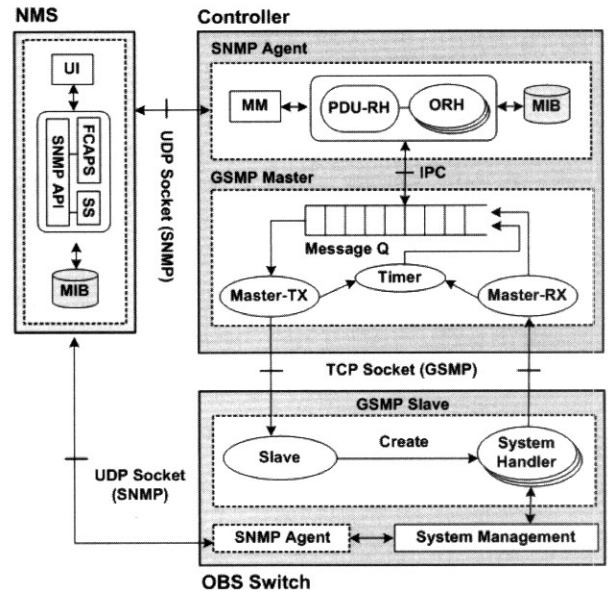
NMS

UI

SNMP API

FCAPS

SS

MIB

UDP Socket (SNMP)

Controller

SNMP Agent

MM

PDU-RH

ORH

MIB

IPC

GSMP Master

Message Q

Timer

Master-TX

Master-RX

TCP Socket (GSMP)

GSMP Slave

Slave

Create

System Handler

UDP Socket (SNMP)

SNMP Agent

System Management

OBS Switch